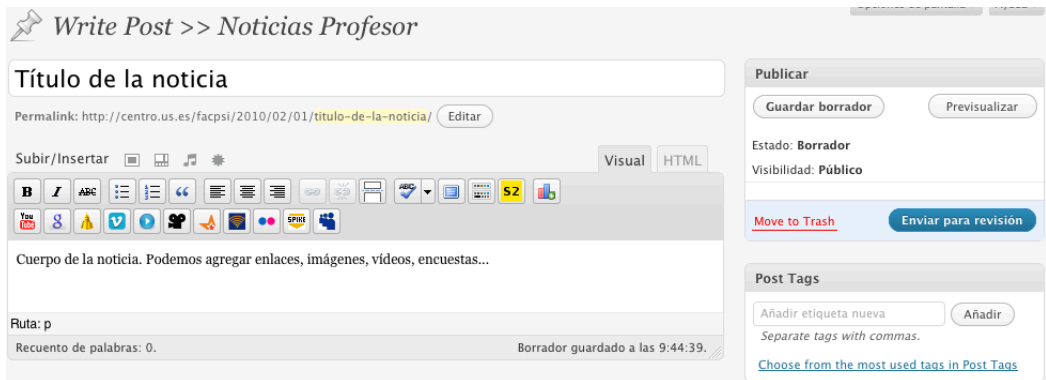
Write Post >> Noticias Profesor

Título de la noticia

Permalink: http://centro.us.es/facpsi/2010/02/01/titulo-de-la-noticia/ Editar

Subir/Insertar

Visual HTML

Cuerpo de la noticia. Podemos agregar enlaces, imágenes, vídeos, encuestas...

Ruta: p

Recuento de palabras: 0.

Borrador guardado a las 9:44:39.

Publicar

Guardar borrador

Previsualizar

Estado: Borrador

Visibilidad: Público

Move to Trash

Enviar para revisión

Post Tags

Añadir etiqueta nueva

Añadir

Separate tags with commas.

Choose from the most used tags in Post Tags